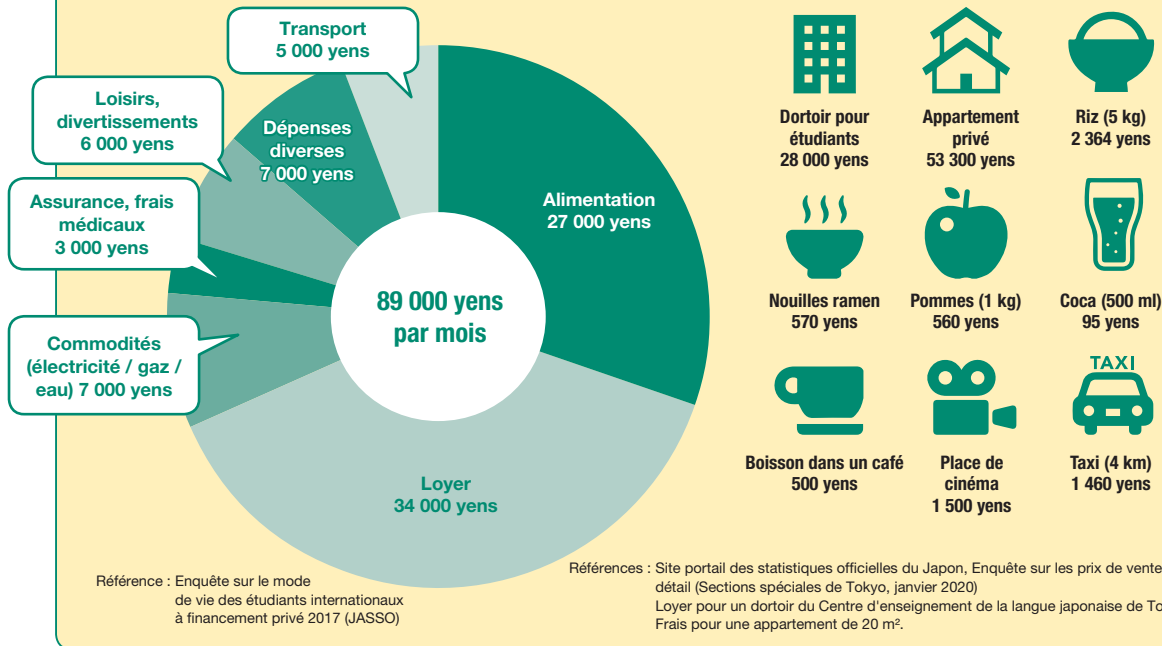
Transport
5 000 yens

Loisirs, divertissements
6 000 yens

Dépenses diverses
7 000 yens

Assurance, frais médicaux
3 000 yens

Alimentation
27 000 yens

89 000 yens par mois

Commodités (électricité / gaz / eau) 7 000 yens

Loyer
34 000 yens

Dortoir pour étudiants
28 000 yens

Appartement privé
53 300 yens

Riz (5 kg)
2 364 yens

Nouilles ramen
570 yens

Pommes (1 kg)
560 yens

Coca (500 ml)
95 yens

TAXI

Boisson dans un café
500 yens

Place de cinéma
1 500 yens

Taxi (4 km)
1 460 yens

Référence : Enquête sur le mode de vie des étudiants internationaux à financement privé 2017 (JASSO)

Références : Site portail des statistiques officielles du Japon, Enquête sur les prix de vente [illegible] détail (Sections spéciales de Tokyo, janvier 2020)
Loyer pour un dortoir du Centre d'enseignement de la langue japonaise de To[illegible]
Frais pour une appartement de 20 m².